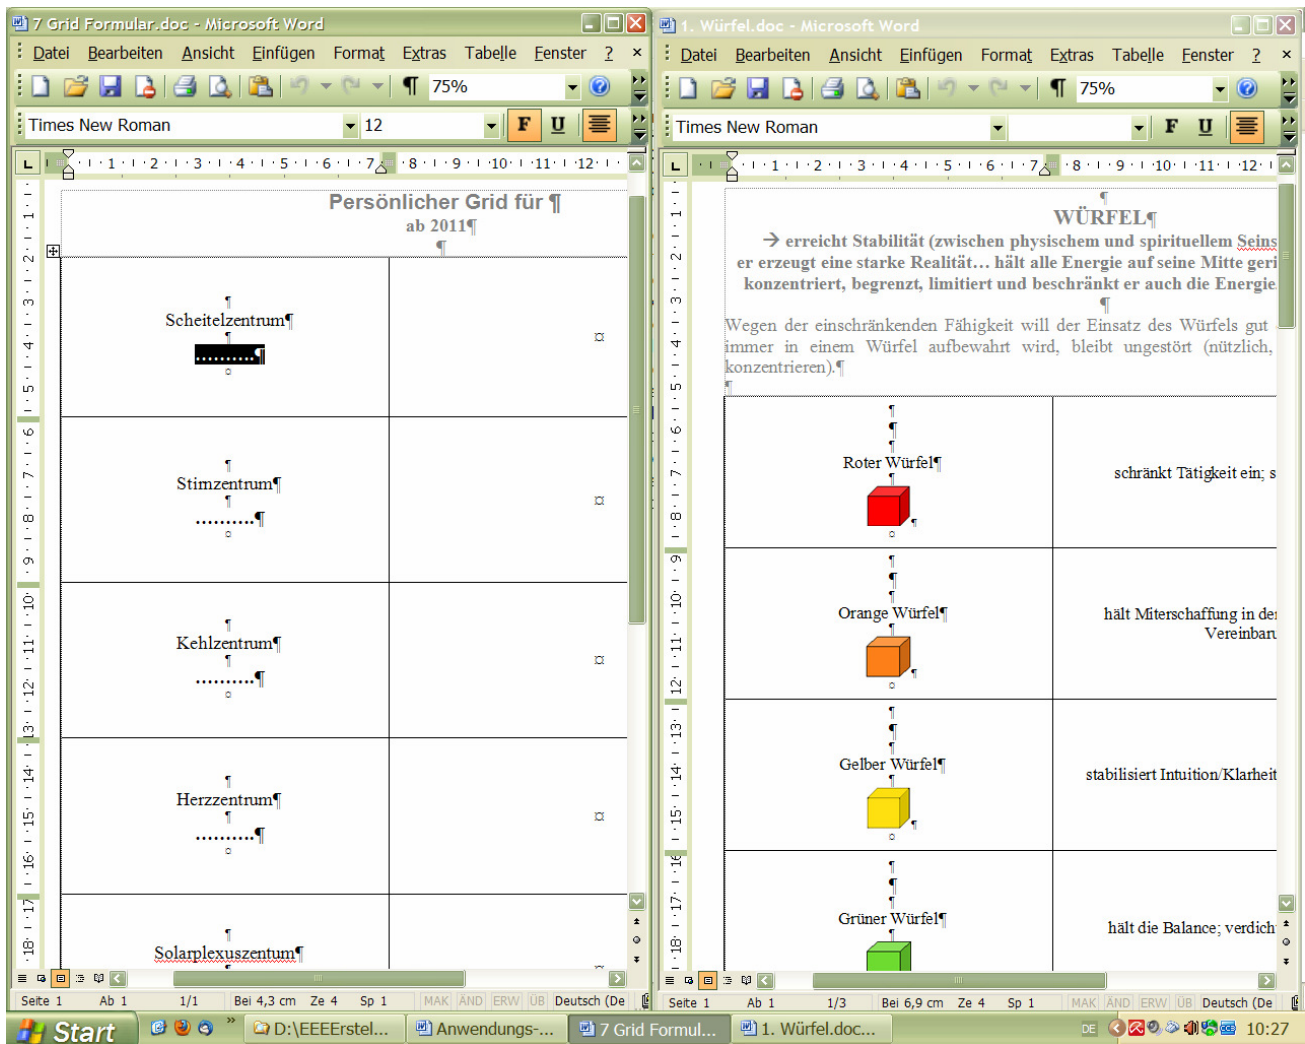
7 Grid Formular.doc - Microsoft Word

Datei Bearbeiten Ansicht Einfügen Format Extras Tabelle Fenster ? ×

75%

Times New Roman 12 F U

Persönlicher Grid für ¶
ab 2011¶
¶

¶
Scheitelzentrum¶
¶
..........¶

¶
Stirnzentrum¶
¶
..........¶

¶
Kehlzentrum¶
¶
..........¶

¶
Herzzentrum¶
¶
..........¶

¶
Solarplexuszentrum¶

Seite 1 Ab 1 1/1 Bei 4,3 cm Ze 4 Sp 1 MAK ÄND ERW ÜB Deutsch (De

1. Würfel.doc - Microsoft Word

Datei Bearbeiten Ansicht Einfügen Format Extras Tabelle Fenster ? ×

75%

Times New Roman F U

¶
WÜRFEL¶
→ erreicht Stabilität (zwischen physischem und spirituellem Seins
er erzeugt eine starke Realität… hält alle Energie auf seine Mitte geri
konzentriert, begrenzt, limitiert und beschränkt er auch die Energie.
¶
Wegen der einschränkenden Fähigkeit will der Einsatz des Würfels gut immer in einem Würfel aufbewahrt wird, bleibt ungestört (nützlich, konzentrieren).¶
¶

¶
¶
¶
Roter Würfel¶
¶

schränkt Tätigkeit ein; s

¶
¶
¶
Orange Würfel¶
¶

hält Miterschaffung in der
Vereinbar

¶
¶
¶
Gelber Würfel¶
¶

stabilisiert Intuition/Klarheit

¶
¶
¶
Grüner Würfel¶

hält die Balance; verdich

Seite 1 Ab 1 1/3 Bei 6,9 cm Ze 4 Sp 1 MAK ÄND ERW ÜB Deutsch (De

Start D:\EEEErstel... Anwendungs-... 7 Grid Formul... 1. Würfel.doc... DE 10:27